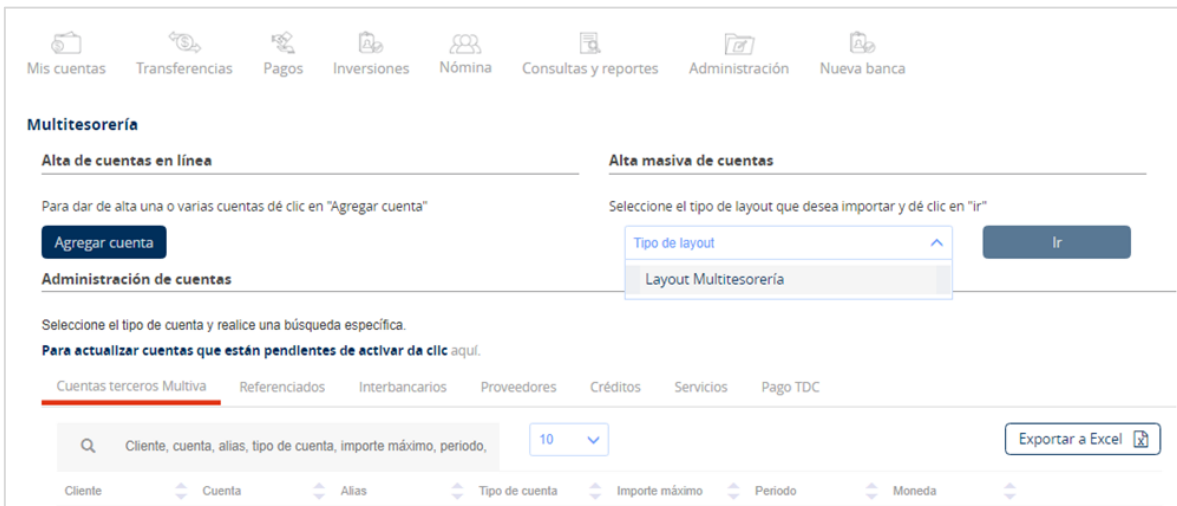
Mis cuentas Transferencias Pagos Inversiones Nómina Consultas y reportes Administración Nueva banca

Multitesorería

Alta de cuentas en línea

Para dar de alta una o varias cuentas dé clic en "Agregar cuenta"

Agregar cuenta

Alta masiva de cuentas

Seleccione el tipo de layout que desea importar y dé clic en "ir"

Tipo de layout

Ir

Layout Multitesorería

Administración de cuentas

Seleccione el tipo de cuenta y realice una búsqueda específica.

Para actualizar cuentas que están pendientes de activar da clic aquí.

Cuentas terceros Multiva Referenciados Interbancarios Proveedores Créditos Servicios Pago TDC

Cliente, cuenta, alias, tipo de cuenta, importe máximo, periodo,

10

Exportar a Excel

| Cliente | Cuenta | Alias | Tipo de cuenta | Importe máximo | Periodo | Moneda |
|---|---|---|---|---|---|---|